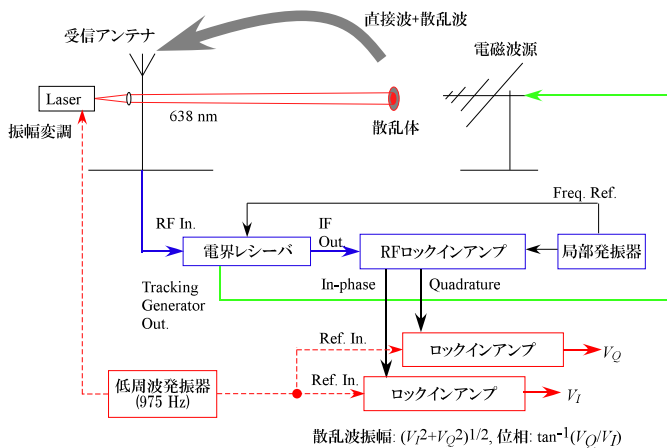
直接波+散乱波

受信アンテナ

電磁波源

Laser

638 nm

散乱体

振幅変調

Freq. Ref.

RF In.

IF Out.

電界レシーバ

RFロックインアンプ

局部発振器

Tracking Generator Out.

In-phase

Quadrature

Ref. In.

ロックインアンプ

$V_Q$

低周波発振器 (975 Hz)

Ref. In.

ロックインアンプ

$V_I$

散乱波振幅: $(V_I^2+V_Q^2)^{1/2}$, 位相: $\tan^{-1}(V_Q/V_I)$